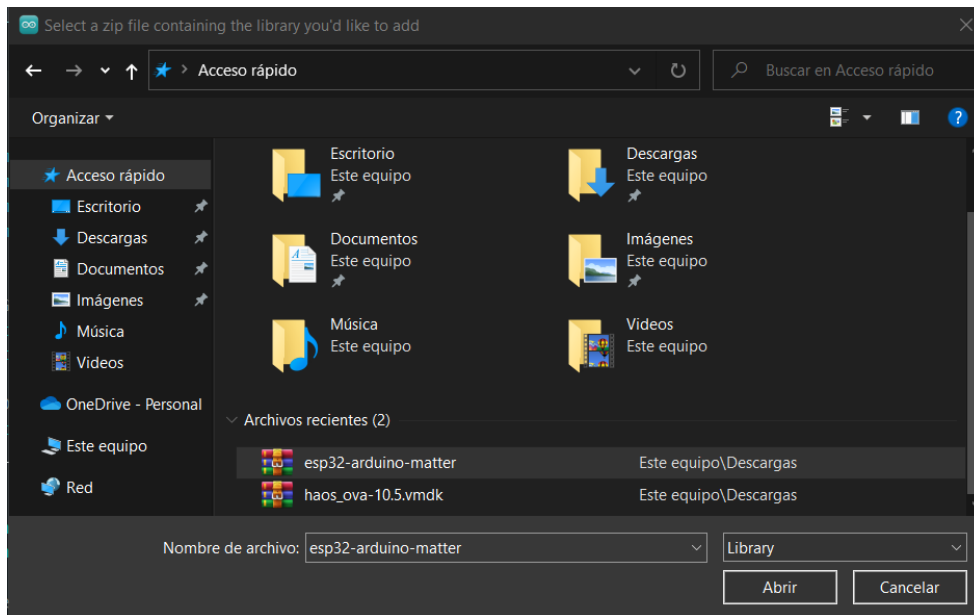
Select a zip file containing the library you'd like to add

Acceso rápido

Buscar en Acceso rápido

Organizar

Acceso rápido
Escritorio
Descargas
Documentos
Imágenes
Música
Videos
OneDrive - Personal
Este equipo
Red

Escritorio
Este equipo

Descargas
Este equipo

Documentos
Este equipo

Imágenes
Este equipo

Música
Este equipo

Videos
Este equipo

Archivos recientes (2)

| | |
|---|---|
| esp32-arduino-matter | Este equipo\Descargas |
| haos_ova-10.5.vmdk | Este equipo\Descargas |

Nombre de archivo: esp32-arduino-matter

Library

Abrir

Cancelar